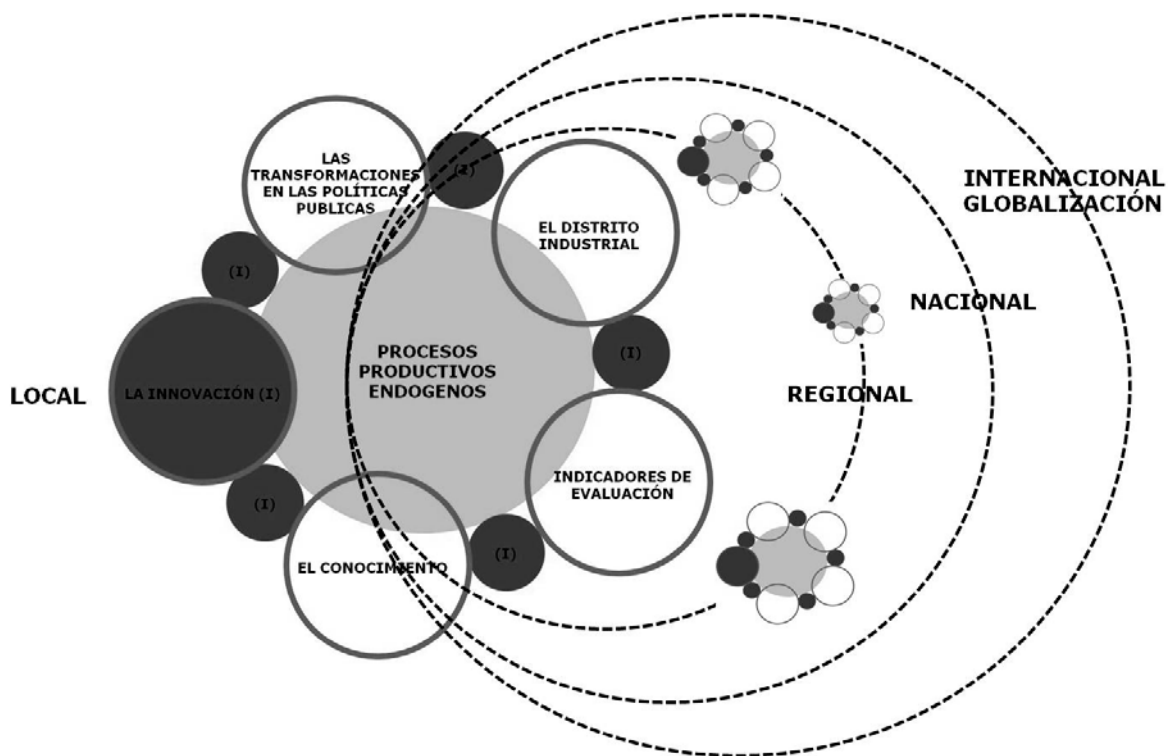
LAS TRANSFORMACIONES EN LAS POLÍTICAS PUBLICAS

(I)

INTERNACIONAL GLOBALIZACIÓN

EL DISTRITO INDUSTRIAL

(I)

NACIONAL

LOCAL

LA INNOVACIÓN (I)

PROCESOS PRODUCTIVOS ENDOGENOS

(I)

REGIONAL

(I)

INDICADORES DE EVALUACIÓN

EL CONOCIMIENTO

(I)